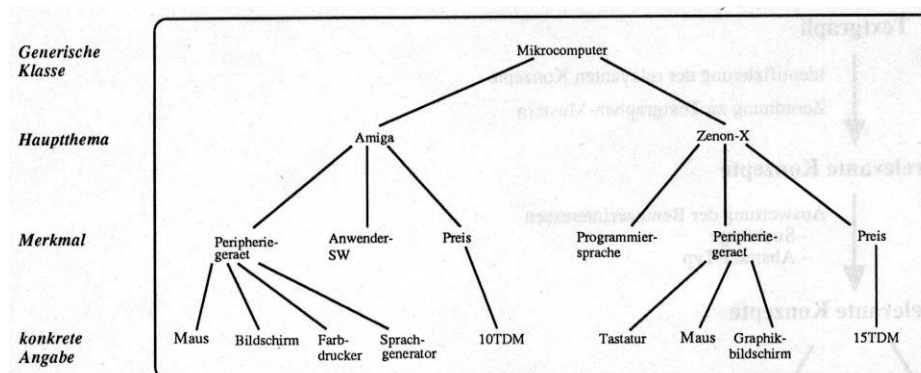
Generische Klasse

Mikrocomputer

Hauptthema

Amiga

Zenon-X

Merkmal

Peripheriegeraet

Anwender-SW

Preis

Programmiersprache

Peripheriegeraet

Preis

konkrete Angabe

Maus

Bildschirm

Farbdrucker

Sprachgenerator

10TDM

Tastatur

Maus

Graphikbildschirm

15TDM